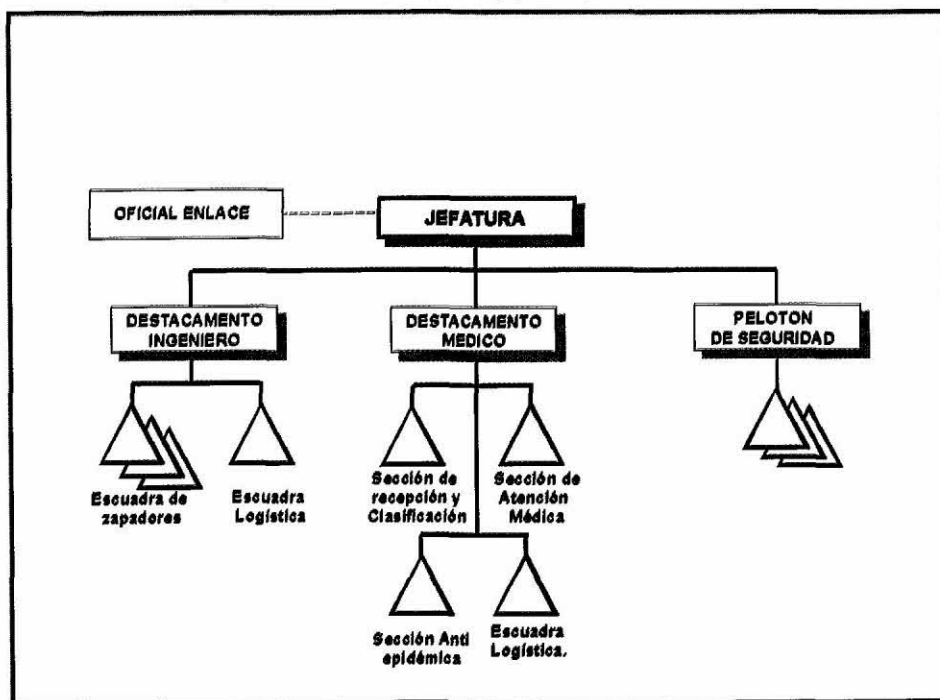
OFICIAL ENLACE

JEFATURA

DESTACAMENTO INGENIERO

DESTACAMENTO MEDICO

PELOTON DE SEGURIDAD

Escuadra de zapadores

Escuadra Logística

Sección de recepción y Clasificación

Sección de Atención Médica

Sección Anti epidémica

Escuadra Logística.